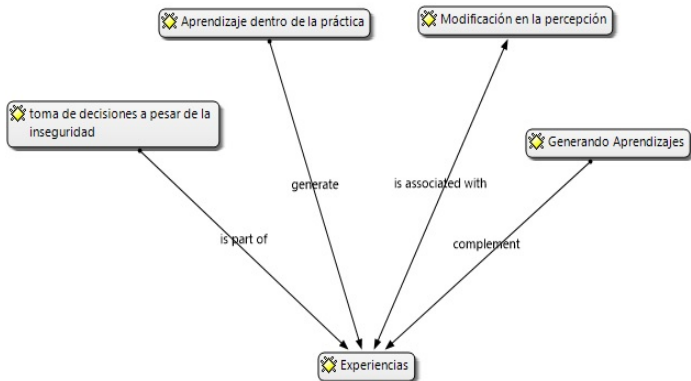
Aprendizaje dentro de la práctica

Modificación en la percepción

toma de decisiones a pesar de la inseguridad

Generando Aprendizajes

generate

is associated with

is part of

complement

Experiencias